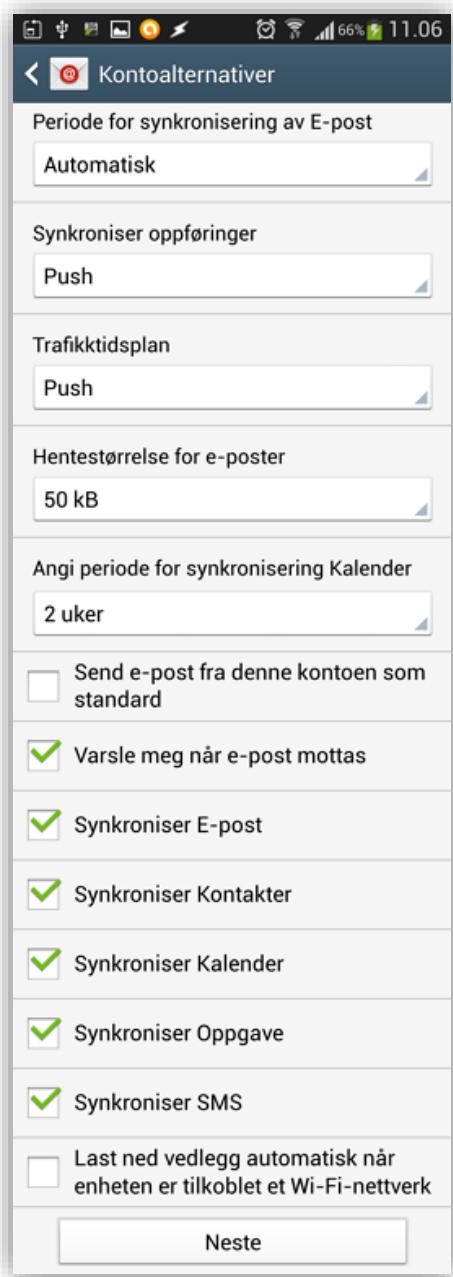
66% 11.06

Kontoalternativer

Periode for synkronisering av E-post

Automatisk

Synkroniser oppføringer

Push

Trafikktidsplan

Push

Hentestørrelse for e-poster

50 kB

Angi periode for synkronisering Kalender

2 uker

Send e-post fra denne kontoen som standard

Varsle meg når e-post mottas

Synkroniser E-post

Synkroniser Kontakter

Synkroniser Kalender

Synkroniser Oppgave

Synkroniser SMS

Last ned vedlegg automatisk når enheten er tilkoblet et Wi-Fi-nettverk

Neste